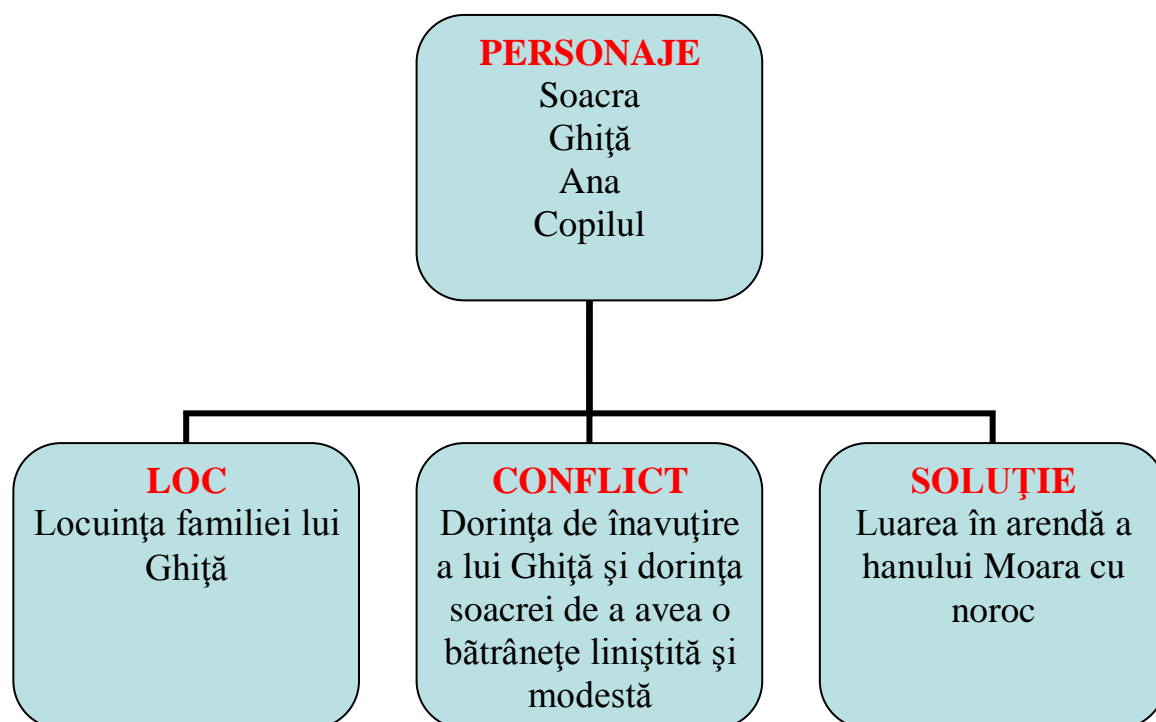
PERSONAJE
Soacra
Ghiţă
Ana
Copilul

LOC
Locuinţa familiei lui Ghiţă

CONFLICT
Dorinţa de înavuţire a lui Ghiţă şi dorinţa soacrei de a avea o bătrâneţe liniştită şi modestă

SOLUŢIE
Luarea în arendă a hanului Moara cu noroc